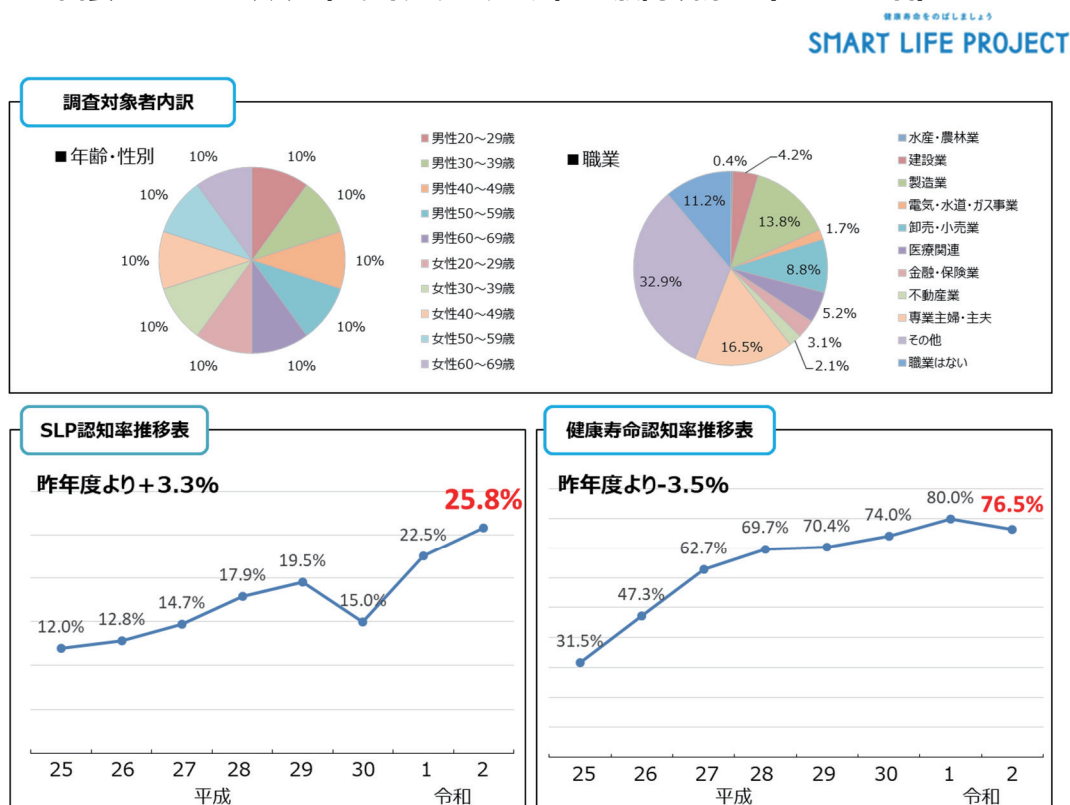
健康寿命をのばしましょう
SMART LIFE PROJECT

調査対象者内訳

■年齢・性別

10%
10%
10%
10%
10%
10%
10%
10%
10%
10%

男性20～29歳
男性30～39歳
男性40～49歳
男性50～59歳
男性60～69歳
女性20～29歳
女性30～39歳
女性40～49歳
女性50～59歳
女性60～69歳

■職業

0.4%
4.2%
11.2%
13.8%
1.7%
8.8%
32.9%
5.2%
3.1%
16.5%
2.1%

水産・農林業
建設業
製造業
電気・水道・ガス事業
卸売・小売業
医療関連
金融・保険業
不動産業
専業主婦・主夫
その他
職業はない

SLP認知率推移表

昨年度より＋3.3%

25.8%
12.0%
12.8%
14.7%
17.9%
19.5%
15.0%
22.5%

25
26
27
28
29
30
1
2
平成
令和

健康寿命認知率推移表

昨年度より-3.5%

31.5%
47.3%
62.7%
69.7%
70.4%
74.0%
80.0%
76.5%

25
26
27
28
29
30
1
2
平成
令和